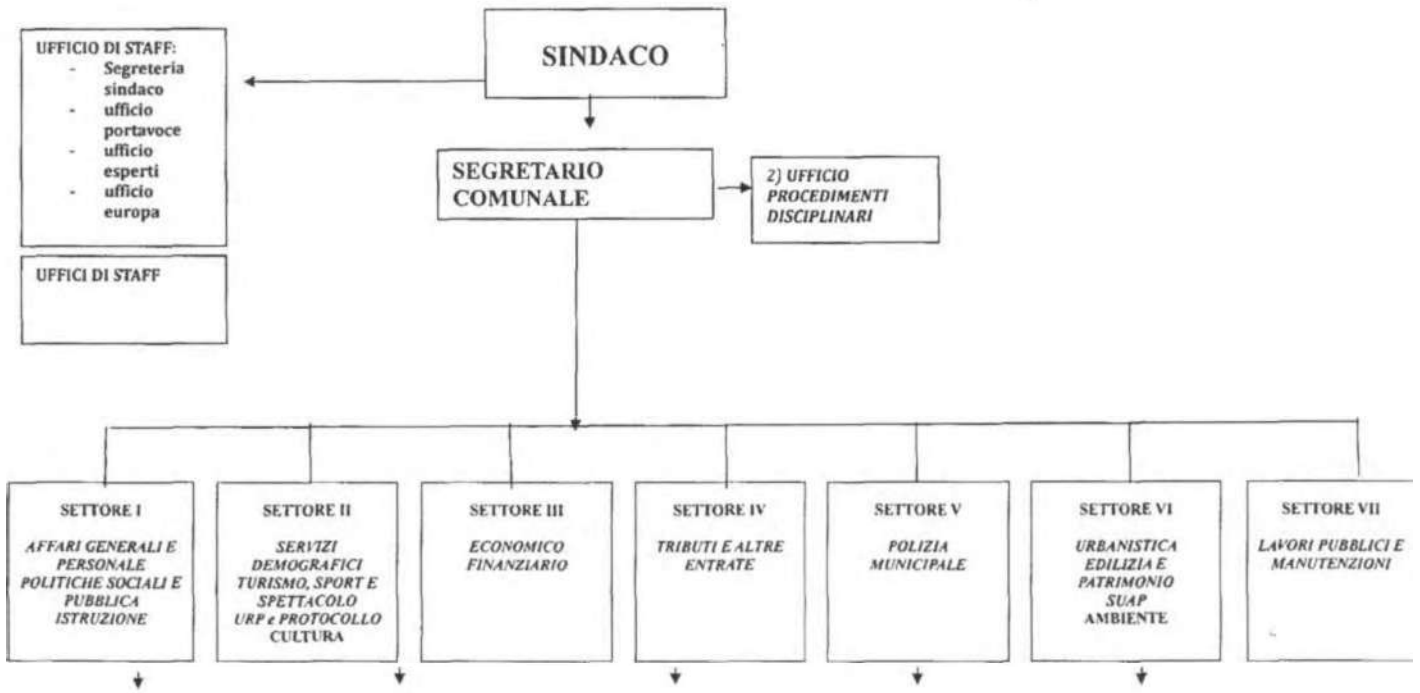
SINDACO

UFFICIO DI STAFF:
- Segreteria sindaco
- ufficio portavoce
- ufficio esperti
- ufficio europa

UFFICI DI STAFF

SEGRETARIO COMUNALE

2) UFFICIO PROCEDIMENTI DISCIPLINARI

SETTORE I
AFFARI GENERALI E PERSONALE POLITICHE SOCIALI E PUBBLICA ISTRUZIONE

SETTORE II
SERVIZI DEMOGRAFICI TURISMO, SPORT E SPETTACOLO URP e PROTOCOLLO CULTURA

SETTORE III
ECONOMICO FINANZIARIO

SETTORE IV
TRIBUTI E ALTRE ENTRATE

SETTORE V
POLIZIA MUNICIPALE

SETTORE VI
URBANISTICA EDILIZIA E PATRIMONIO SUAP AMBIENTE

SETTORE VII
LAVORI PUBBLICI E MANUTENZIONI